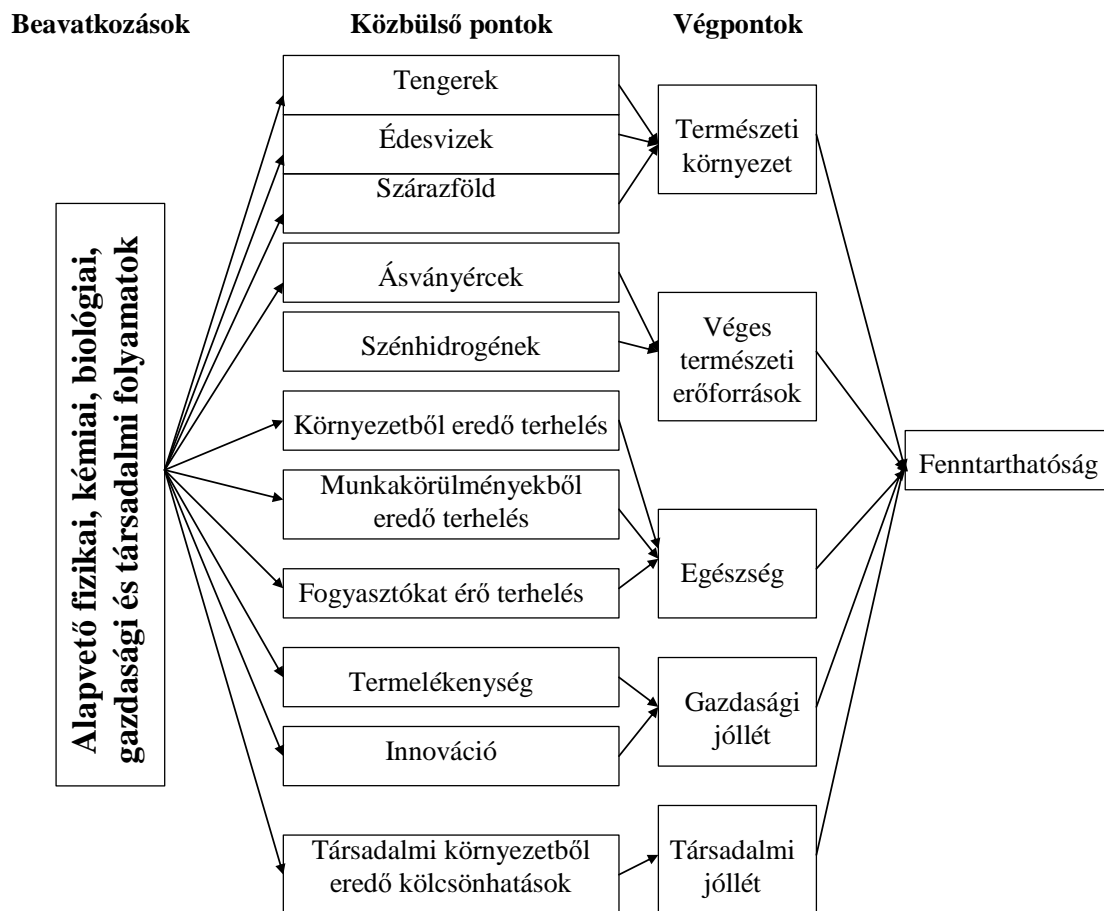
Beavatkozások

Közbülső pontok

Végpontok

Alapvető fizikai, kémiai, biológiai, gazdasági és társadalmi folyamatok

Tengerek

Édesvizek

Szárazföld

Ásványércek

Szénhidrogének

Környezetből eredő terhelés

Munkakörülményekből eredő terhelés

Fogyasztókat érő terhelés

Termelékenység

Innováció

Társadalmi környezetből eredő kölcsönhatások

Természeti környezet

Véges természeti erőforrások

Egészség

Gazdasági jóllét

Társadalmi jóllét

Fenntarthatóság